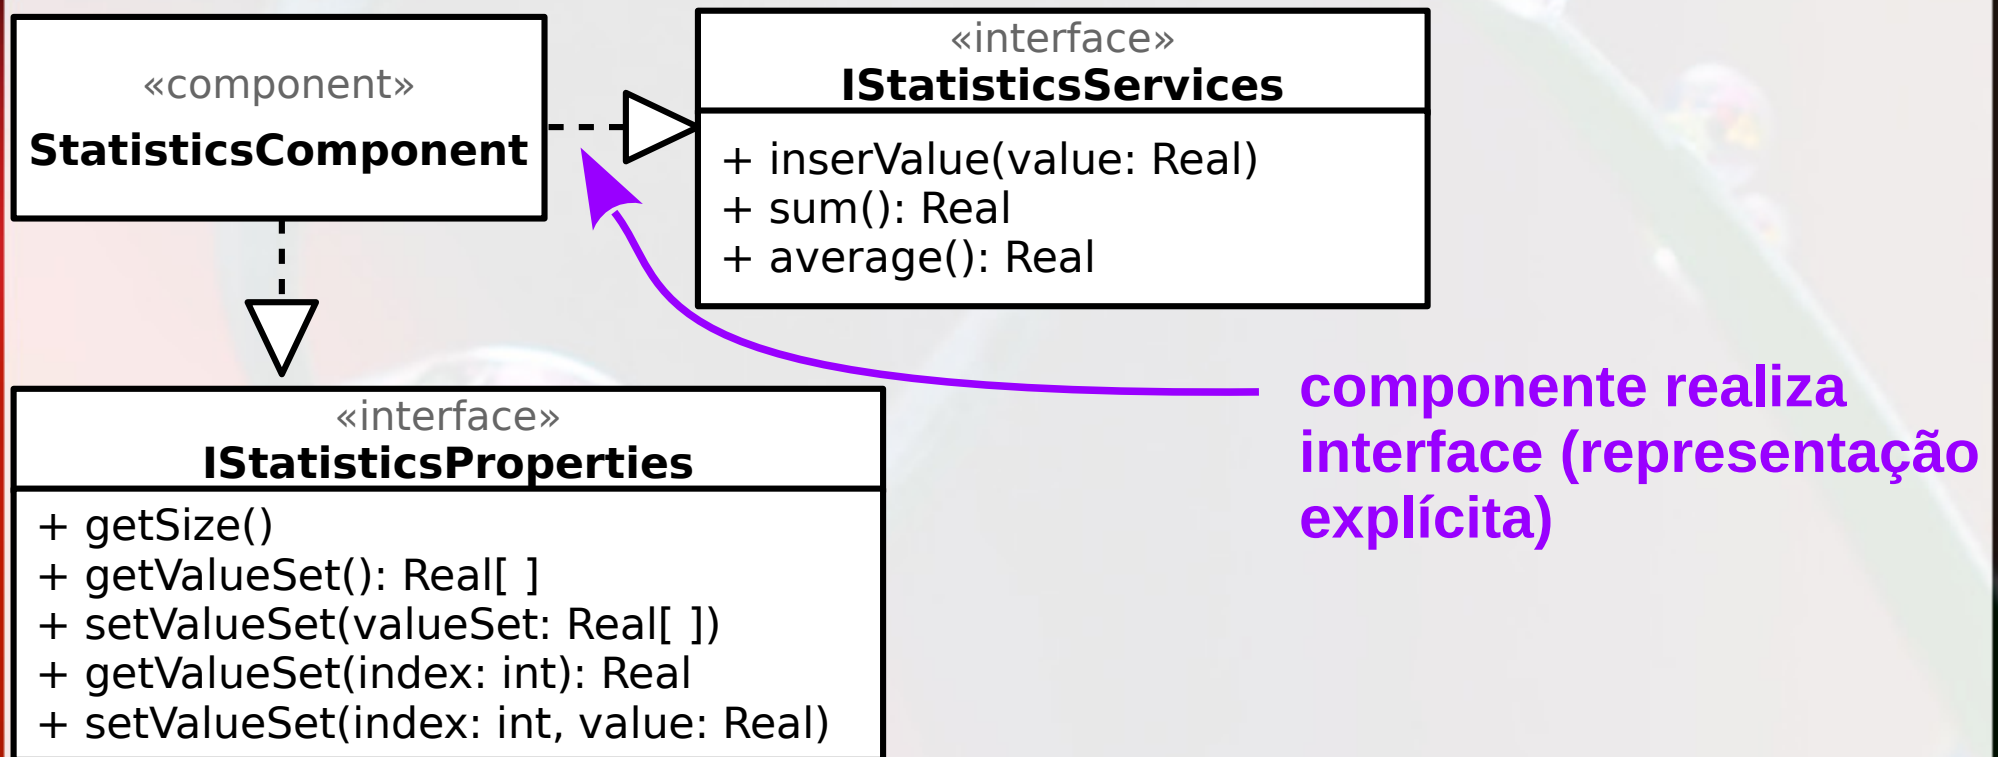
«component»
StatisticsComponent

«interface»
IStatisticsServices

+ inserValue(value: Real)
+ sum(): Real
+ average(): Real

«interface»
IStatisticsProperties

+ getSize()
+ getValueSet(): Real[ ]
+ setValueSet(valueSet: Real[ ])
+ getValueSet(index: int): Real
+ setValueSet(index: int, value: Real)

componente realiza interface (representação explícita)